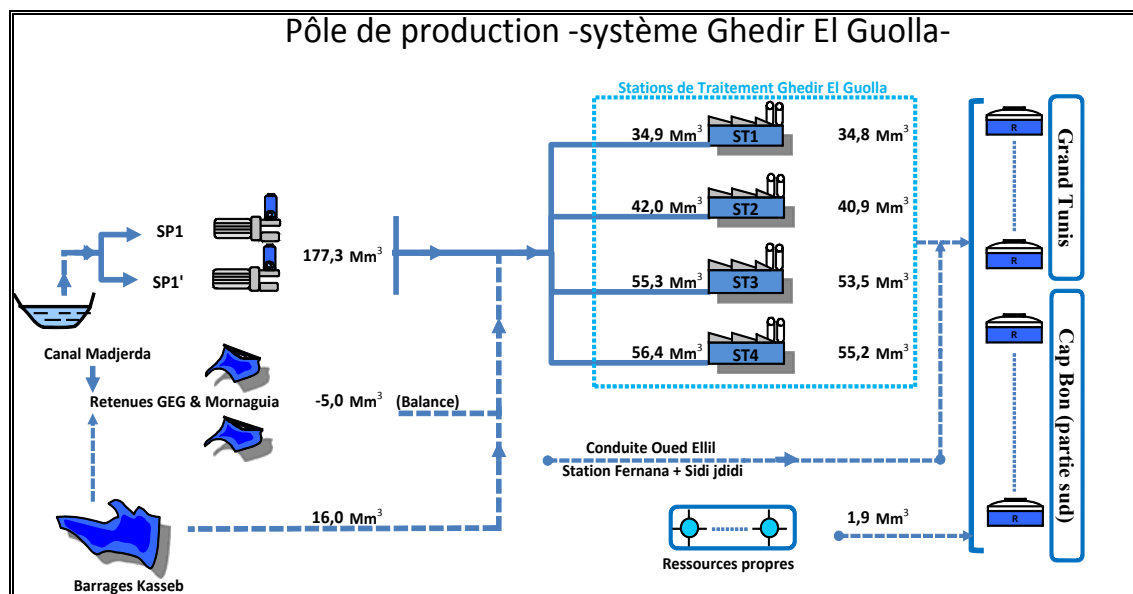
Pôle de production -système Ghedir El Guolla-

Stations de Traitement Ghedir El Guolla

SP1

SP1'

177,3 Mm$^3$

34,9 Mm$^3$ ST1 34,8 Mm$^3$

42,0 Mm$^3$ ST2 40,9 Mm$^3$

55,3 Mm$^3$ ST3 53,5 Mm$^3$

56,4 Mm$^3$ ST4 55,2 Mm$^3$

Canal Madjerda

Retenues GEG & Mornaguia

-5,0 Mm$^3$ (Balance)

Conduite Oued Ellil

Station Fernana + Sidi jdidi

16,0 Mm$^3$

Barrages Kasseb

Ressources propres

1,9 Mm$^3$

R

R

R

R

Grand Tunis

Cap Bon (partie sud)